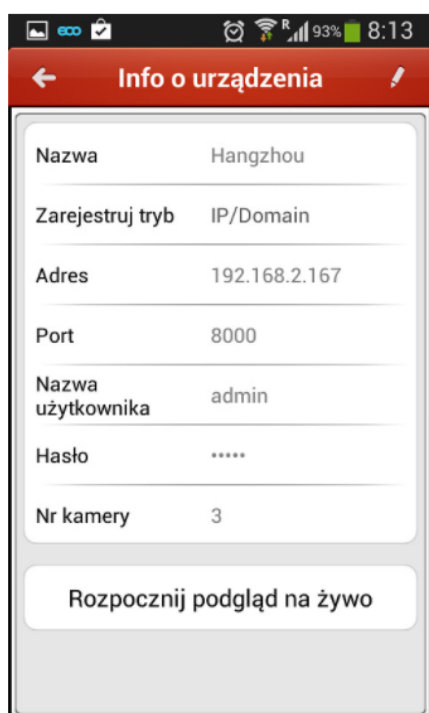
R 93% 8:13

Info o urządzenia

| Nazwa | Hangzhou |
|---|---|
| Zarejestruj tryb | IP/Domain |
| Adres | 192.168.2.167 |
| Port | 8000 |
| Nazwa użytkownika | admin |
| Hasło | ••••• |
| Nr kamery | 3 |

Rozpocznij podgląd na żywo